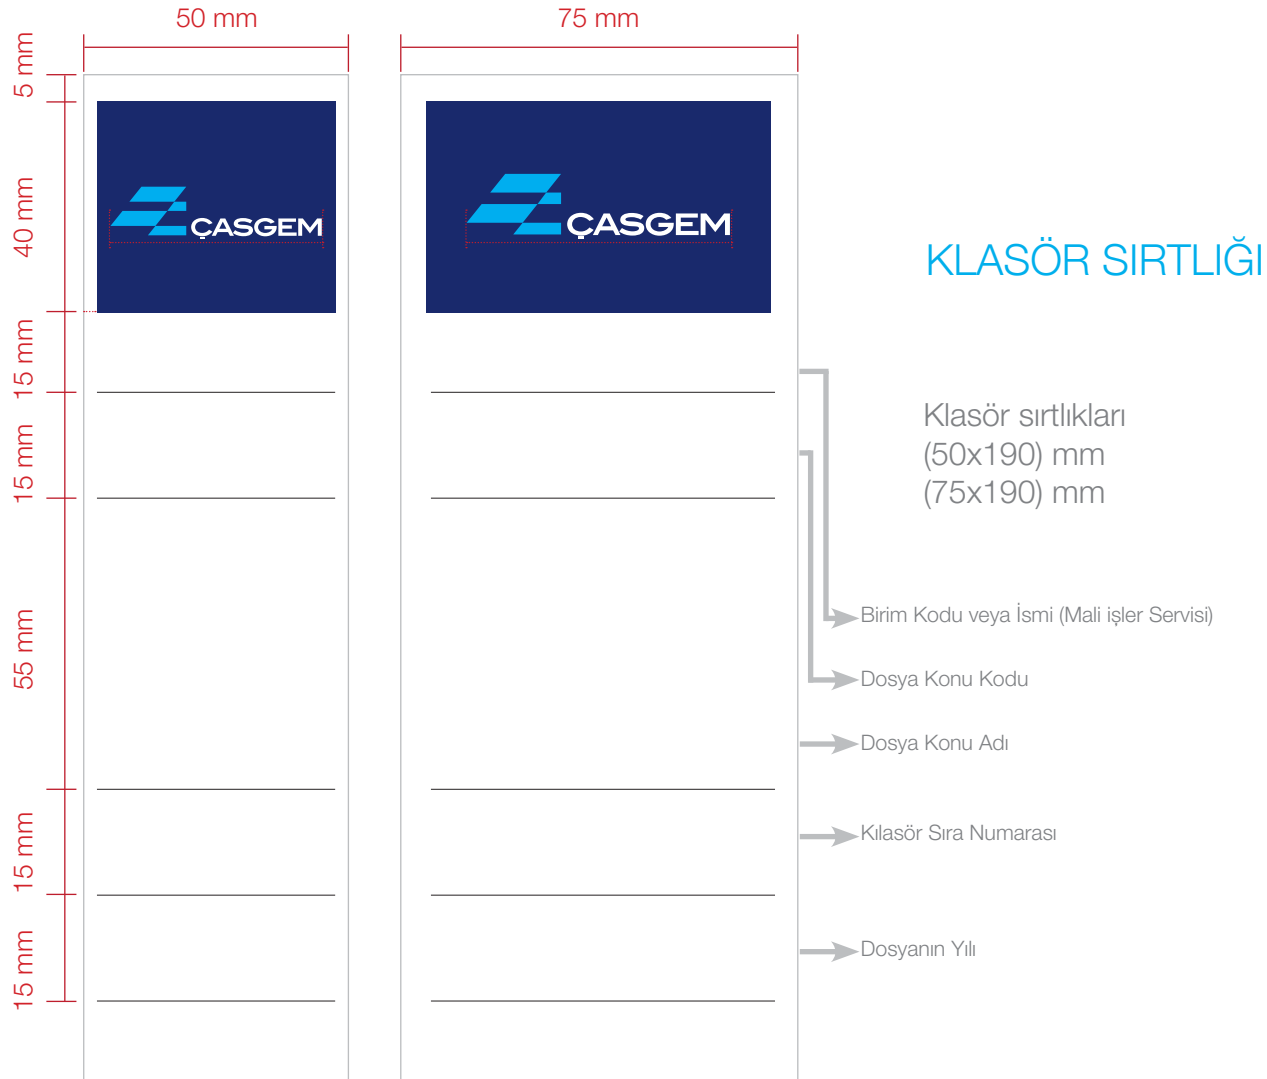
50 mm

75 mm

5 mm

40 mm

15 mm

15 mm

55 mm

15 mm

15 mm

ÇASGEM

ÇASGEM

KLASÖR SIRTLIĞI

Klasör sırtlıkları
(50x190) mm
(75x190) mm

Birim Kodu veya İsmi (Mali işler Servisi)

Dosya Konu Kodu

Dosya Konu Adı

Kılasör Sıra Numarası

Dosyanın Yılı